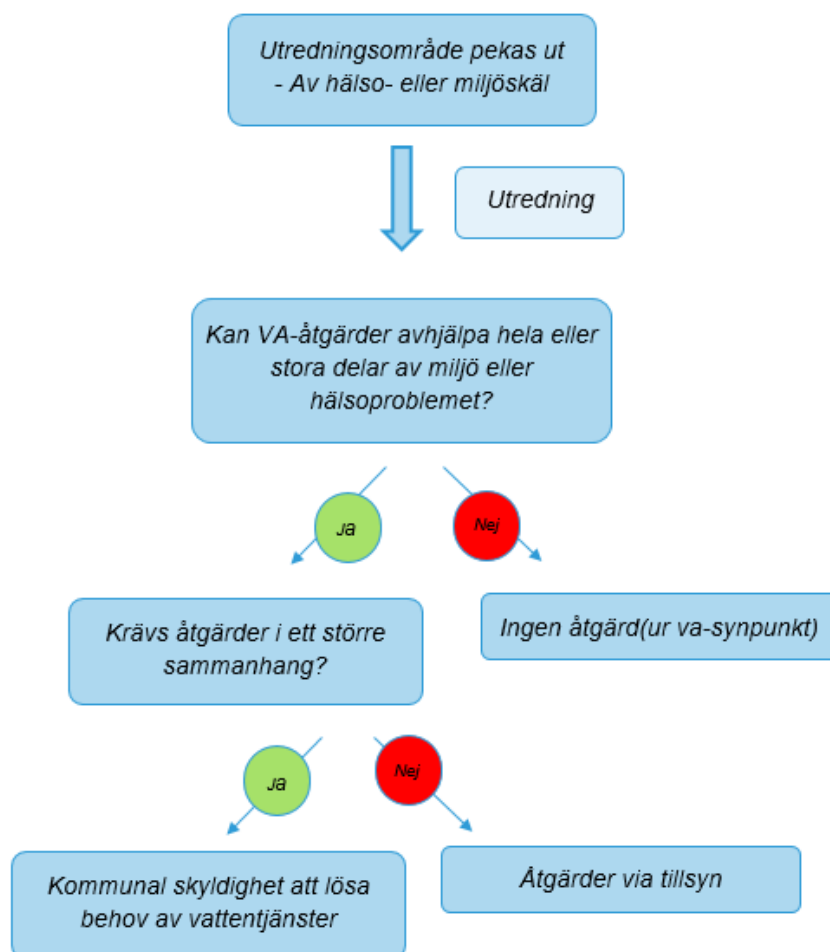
Utredningsområde pekas ut
- Av hälso- eller miljöskäl

Utredning

Kan VA-åtgärder avhjälpa hela eller stora delar av miljö eller hälsoproblemet?

Ja

Nej

Krävs åtgärder i ett större sammanhang?

Ingen åtgärd(ur va-synpunkt)

Ja

Nej

Kommunal skyldighet att lösa behov av vattentjänster

Åtgärder via tillsyn